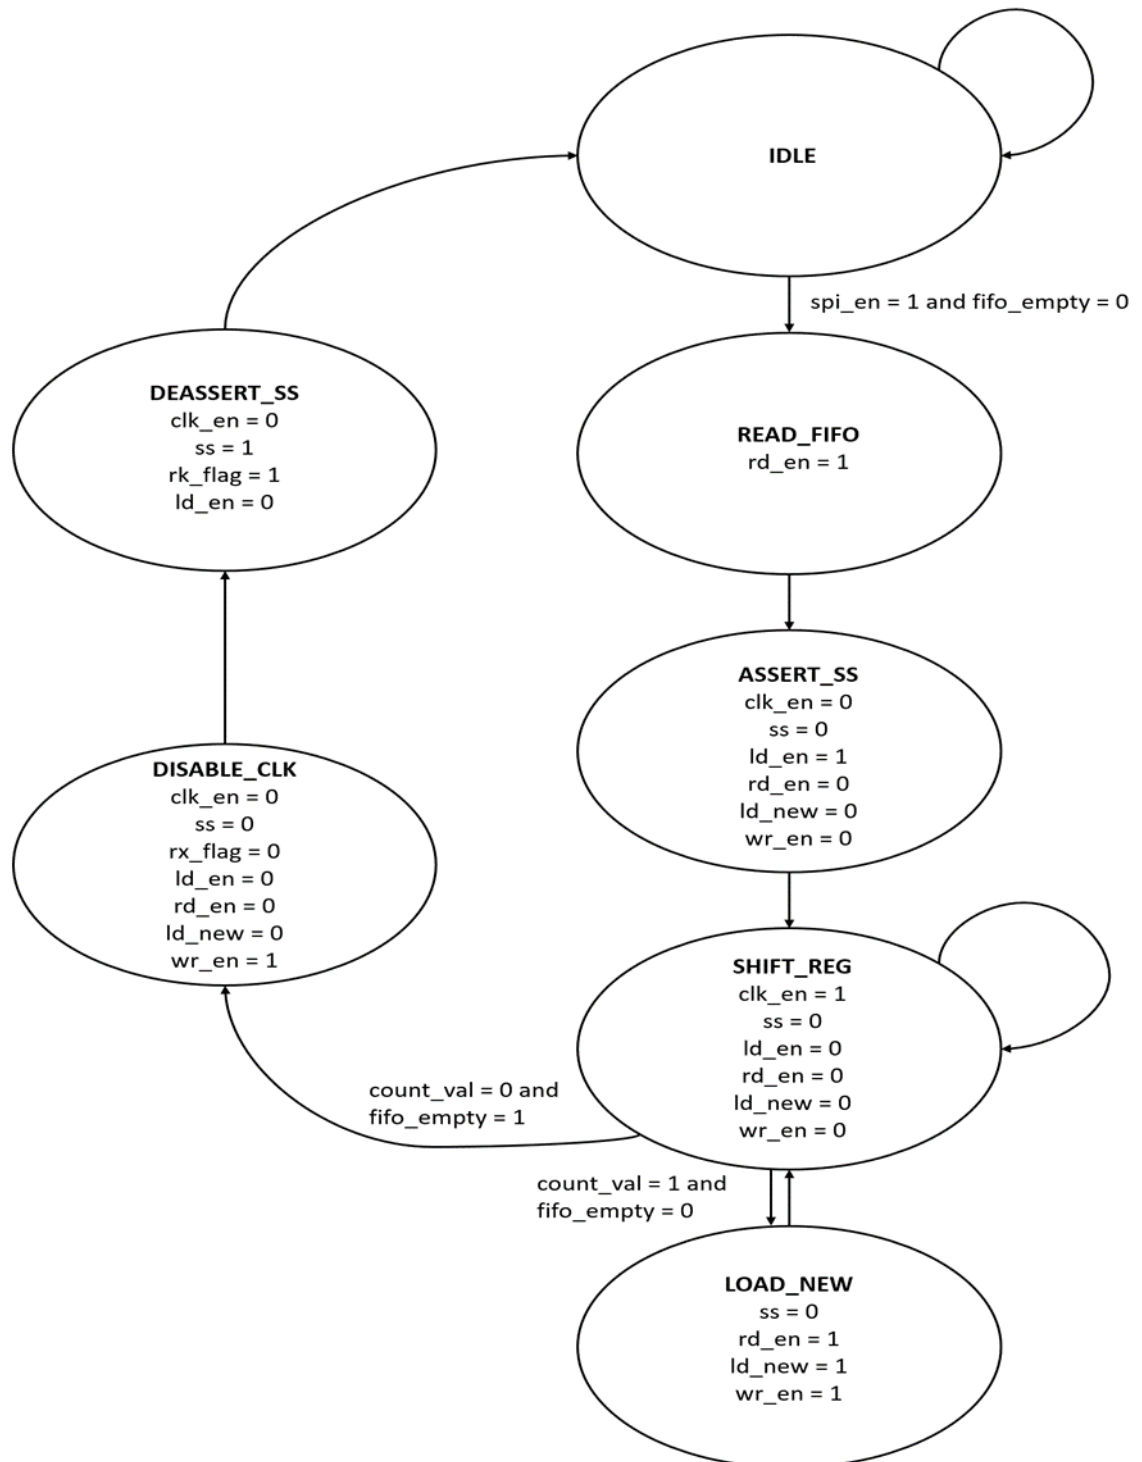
IDLE

spi_en = 1 and fifo_empty = 0

DEASSERT_SS
clk_en = 0
ss = 1
rk_flag = 1
ld_en = 0

READ_FIFO
rd_en = 1

ASSERT_SS
clk_en = 0
ss = 0
ld_en = 1
rd_en = 0
ld_new = 0
wr_en = 0

DISABLE_CLK
clk_en = 0
ss = 0
rx_flag = 0
ld_en = 0
rd_en = 0
ld_new = 0
wr_en = 1

SHIFT_REG
clk_en = 1
ss = 0
ld_en = 0
rd_en = 0
ld_new = 0
wr_en = 0

count_val = 0 and fifo_empty = 1

count_val = 1 and fifo_empty = 0

LOAD_NEW
ss = 0
rd_en = 1
ld_new = 1
wr_en = 1